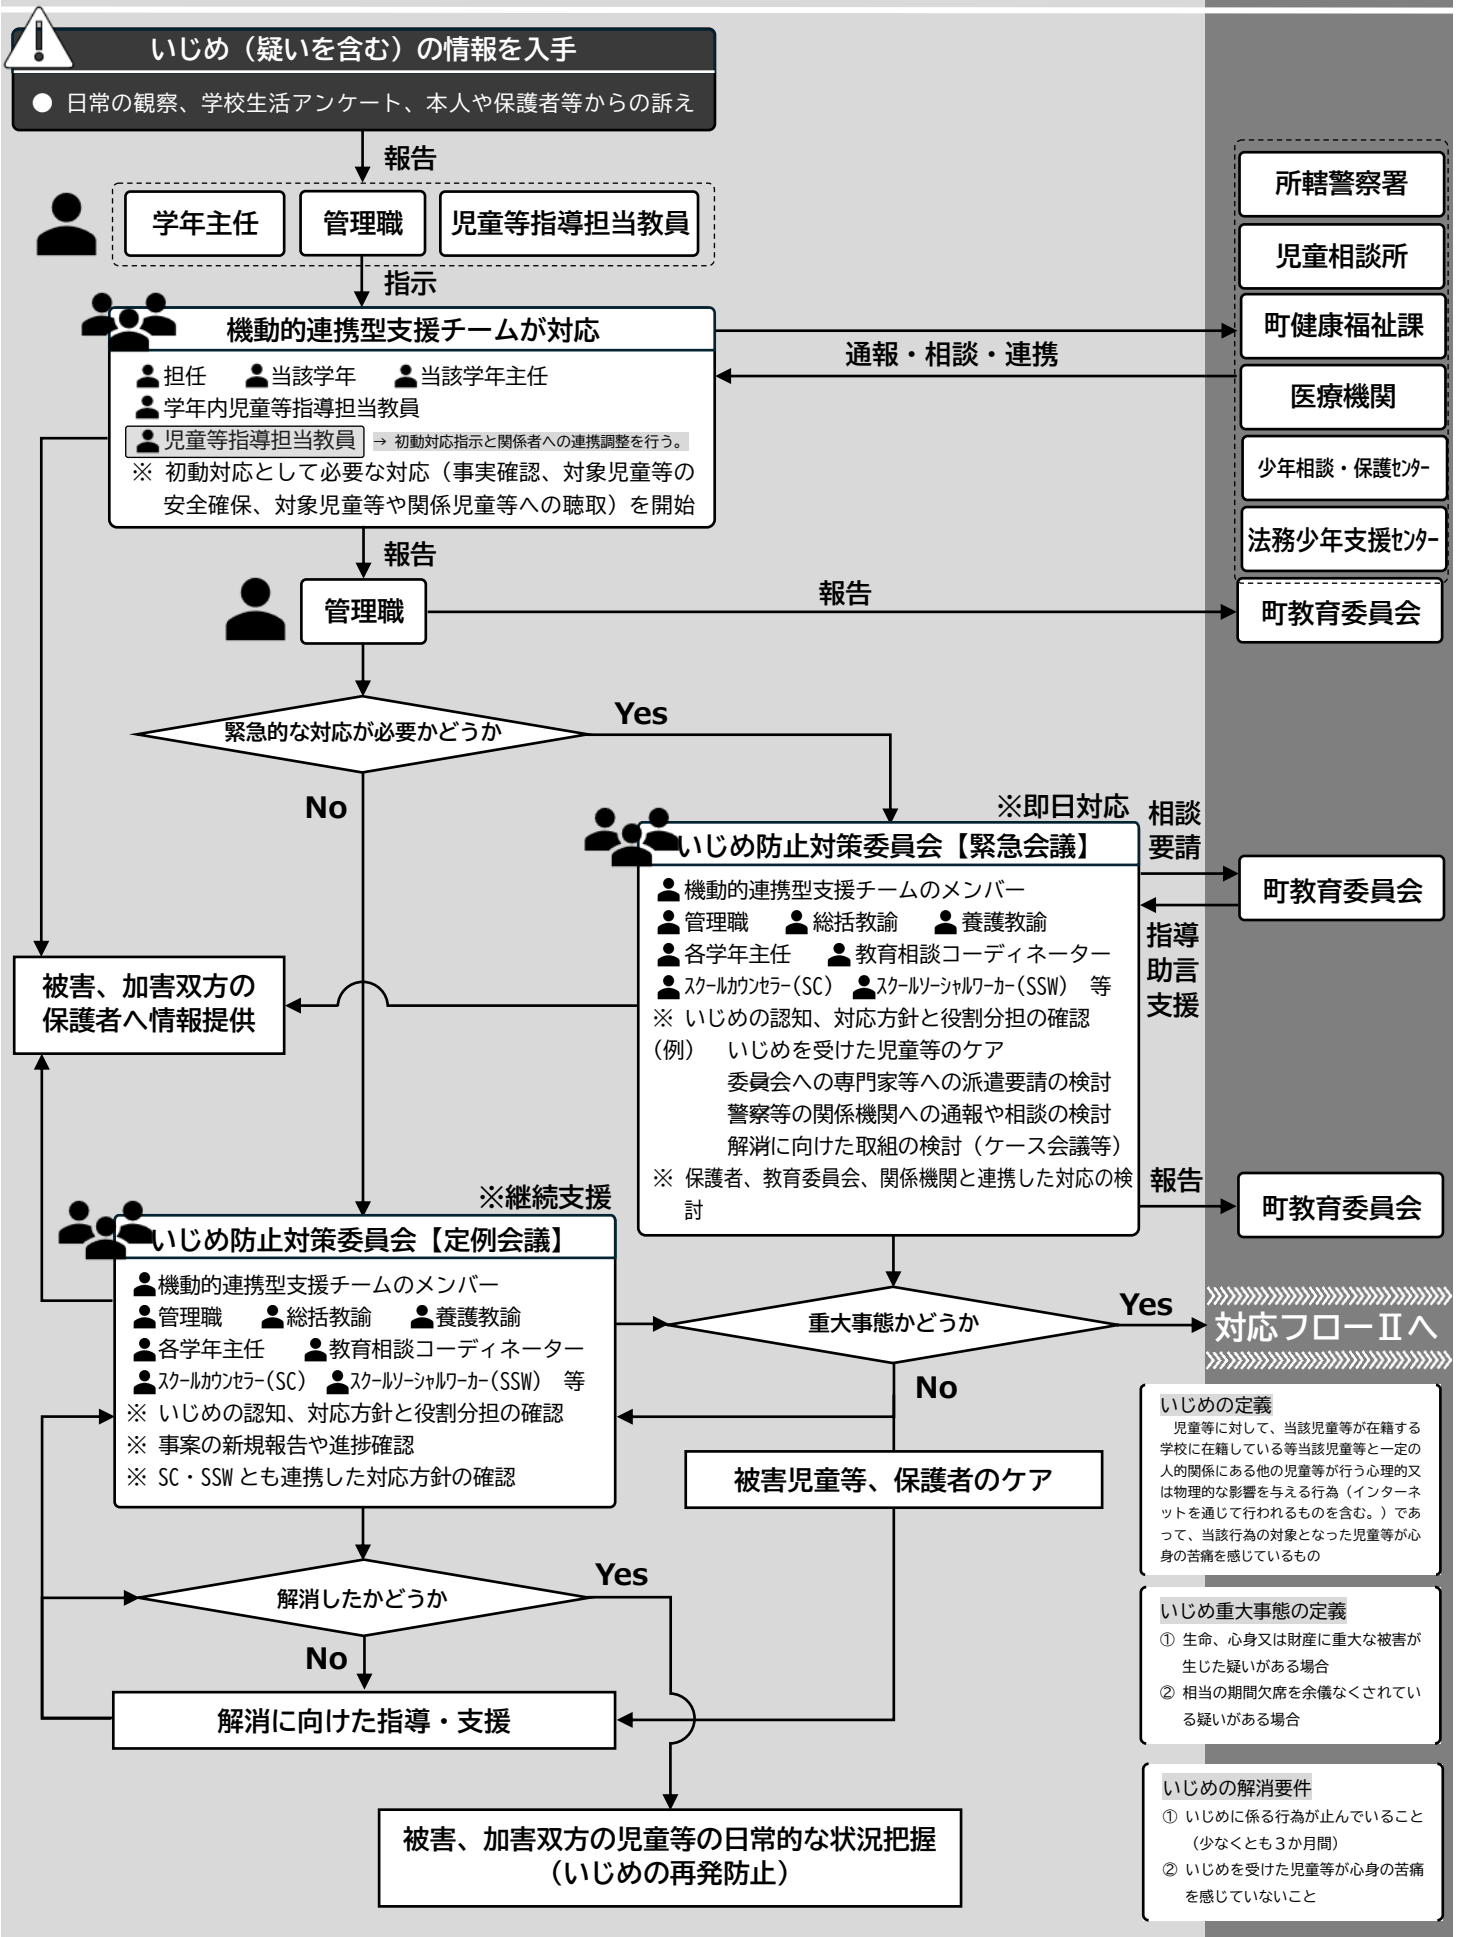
いじめ（疑いを含む）の情報を入手

● 日常の観察、学校生活アンケート、本人や保護者等からの訴え

報告

学年主任　管理職　児童等指導担当教員

指示

機動的連携型支援チームが対応

担任　当該学年　当該学年主任
学年内児童等指導担当教員
児童等指導担当教員 → 初動対応指示と関係者への連携調整を行う。
※ 初動対応として必要な対応（事実確認、対象児童等の安全確保、対象児童等や関係児童等への聴取）を開始

通報・相談・連携

所轄警察署
児童相談所
町健康福祉課
医療機関
少年相談・保護ｾﾝﾀｰ
法務少年支援ｾﾝﾀｰ

報告

管理職

報告

町教育委員会

緊急的な対応が必要かどうか

Yes

No

※即日対応

いじめ防止対策委員会【緊急会議】

機動的連携型支援チームのメンバー
管理職　総括教諭　養護教諭
各学年主任　教育相談コーディネーター
ｽｸｰﾙｶｳﾝｾﾗｰ（SC）　ｽｸｰﾙｿｰｼｬﾙﾜｰｶｰ（SSW）　等
※ いじめの認知、対応方針と役割分担の確認
（例）　いじめを受けた児童等のケア
委員会への専門家等への派遣要請の検討
警察等の関係機関への通報や相談の検討
解消に向けた取組の検討（ケース会議等）
※ 保護者、教育委員会、関係機関と連携した対応の検討

相談要請

町教育委員会

指導助言支援

報告

町教育委員会

被害、加害双方の保護者へ情報提供

※継続支援

いじめ防止対策委員会【定例会議】

機動的連携型支援チームのメンバー
管理職　総括教諭　養護教諭
各学年主任　教育相談コーディネーター
ｽｸｰﾙｶｳﾝｾﾗｰ（SC）　ｽｸｰﾙｿｰｼｬﾙﾜｰｶｰ（SSW）　等
※ いじめの認知、対応方針と役割分担の確認
※ 事案の新規報告や進捗確認
※ SC・SSW とも連携した対応方針の確認

重大事態かどうか

Yes

対応フローⅡへ

No

被害児童等、保護者のケア

いじめの定義
児童等に対して、当該児童等が在籍する学校に在籍している等当該児童等と一定の人的関係にある他の児童等が行う心理的又は物理的な影響を与える行為（インターネットを通じて行われるものを含む。）であって、当該行為の対象となった児童等が心身の苦痛を感じているもの

解消したかどうか

Yes

No

解消に向けた指導・支援

いじめ重大事態の定義
① 生命、心身又は財産に重大な被害が生じた疑いがある場合
② 相当の期間欠席を余儀なくされている疑いがある場合

被害、加害双方の児童等の日常的な状況把握
（いじめの再発防止）

いじめの解消要件
① いじめに係る行為が止んでいること（少なくとも３か月間）
② いじめを受けた児童等が心身の苦痛を感じていないこと